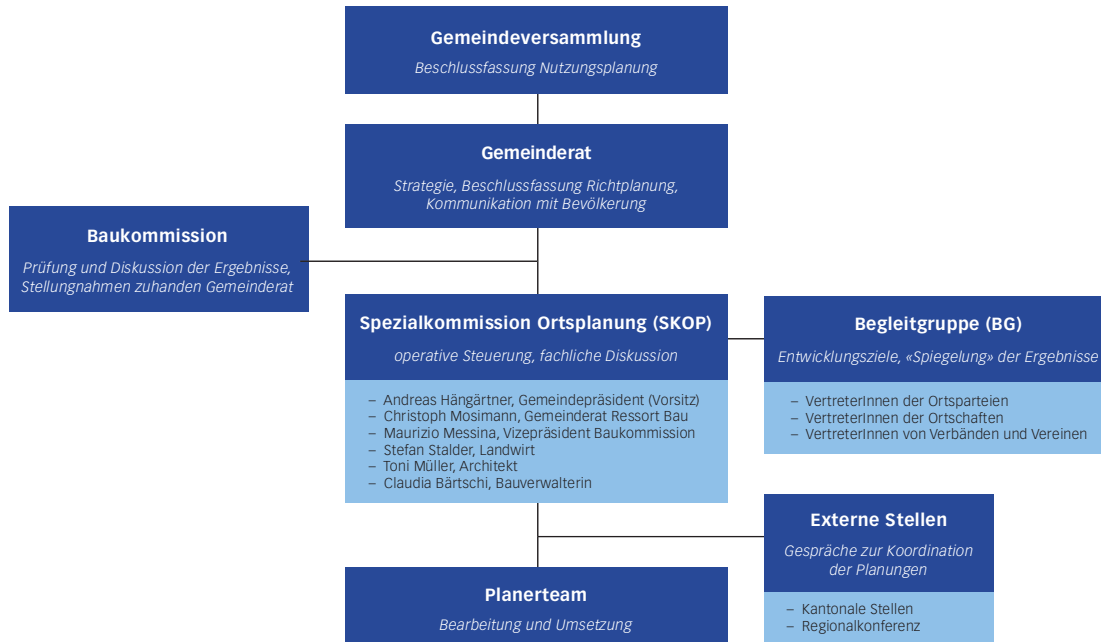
Gemeindeversammlung
Beschlussfassung Nutzungsplanung

Gemeinderat
Strategie, Beschlussfassung Richtplanung, Kommunikation mit Bevölkerung

Baukommission
Prüfung und Diskussion der Ergebnisse, Stellungnahmen zuhanden Gemeinderat

Spezialkommission Ortsplanung (SKOP)
operative Steuerung, fachliche Diskussion

– Andreas Hängärtner, Gemeindepräsident (Vorsitz)
– Christoph Mosimann, Gemeinderat Ressort Bau
– Maurizio Messina, Vizepräsident Baukommission
– Stefan Stalder, Landwirt
– Toni Müller, Architekt
– Claudia Bärtschi, Bauverwalterin

Begleitgruppe (BG)
Entwicklungsziele, «Spiegelung» der Ergebnisse

– VertreterInnen der Ortsparteien
– VertreterInnen der Ortschaften
– VertreterInnen von Verbänden und Vereinen

Externe Stellen
Gespräche zur Koordination der Planungen

– Kantonale Stellen
– Regionalkonferenz

Planerteam
Bearbeitung und Umsetzung